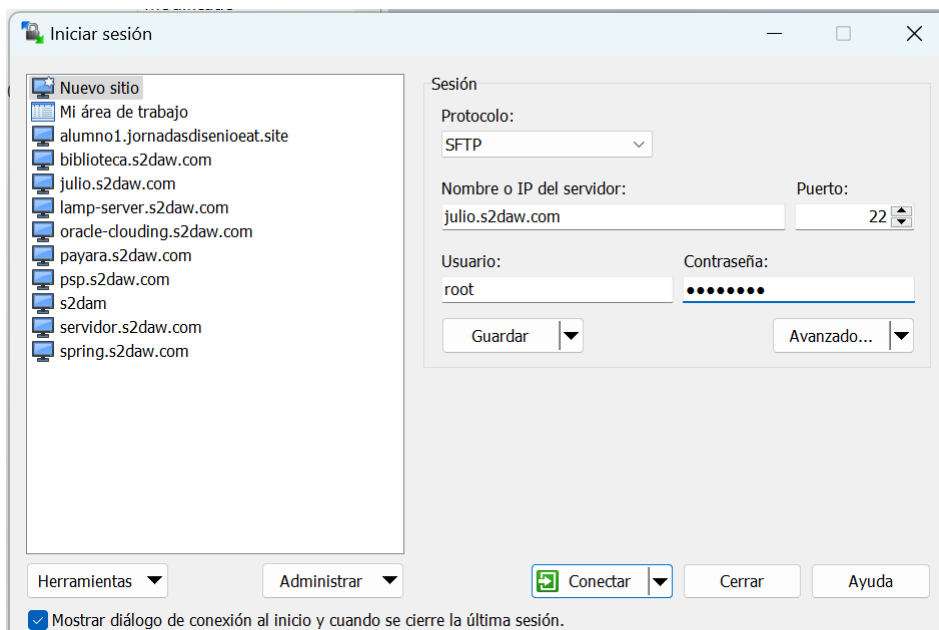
Iniciar sesión

Nuevo sitio
Mi área de trabajo
alumno1.jornadasdisenioeat.site
biblioteca.s2daw.com
julio.s2daw.com
lamp-server.s2daw.com
oracle-clouding.s2daw.com
payara.s2daw.com
psp.s2daw.com
s2dam
servidor.s2daw.com
spring.s2daw.com

Sesión
Protocolo:
SFTP
Nombre o IP del servidor:
julio.s2daw.com
Puerto:
22
Usuario:
root
Contraseña:
••••••••
Guardar
Avanzado...

Herramientas
Administrar
Conectar
Cerrar
Ayuda

Mostrar diálogo de conexión al inicio y cuando se cierre la última sesión.